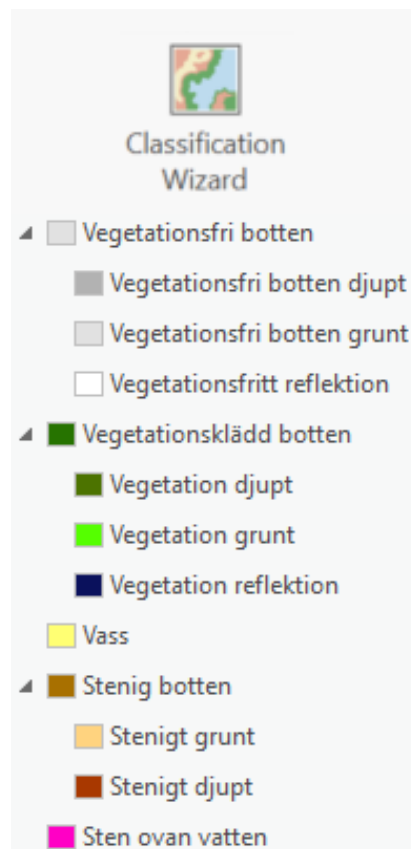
Classification Wizard

Vegetationsfri botten
Vegetationsfri botten djupt
Vegetationsfri botten grunt
Vegetationsfritt reflektion
Vegetationsklädd botten
Vegetation djupt
Vegetation grunt
Vegetation reflektion
Vass
Stenig botten
Stenigt grunt
Stenigt djupt
Sten ovan vatten